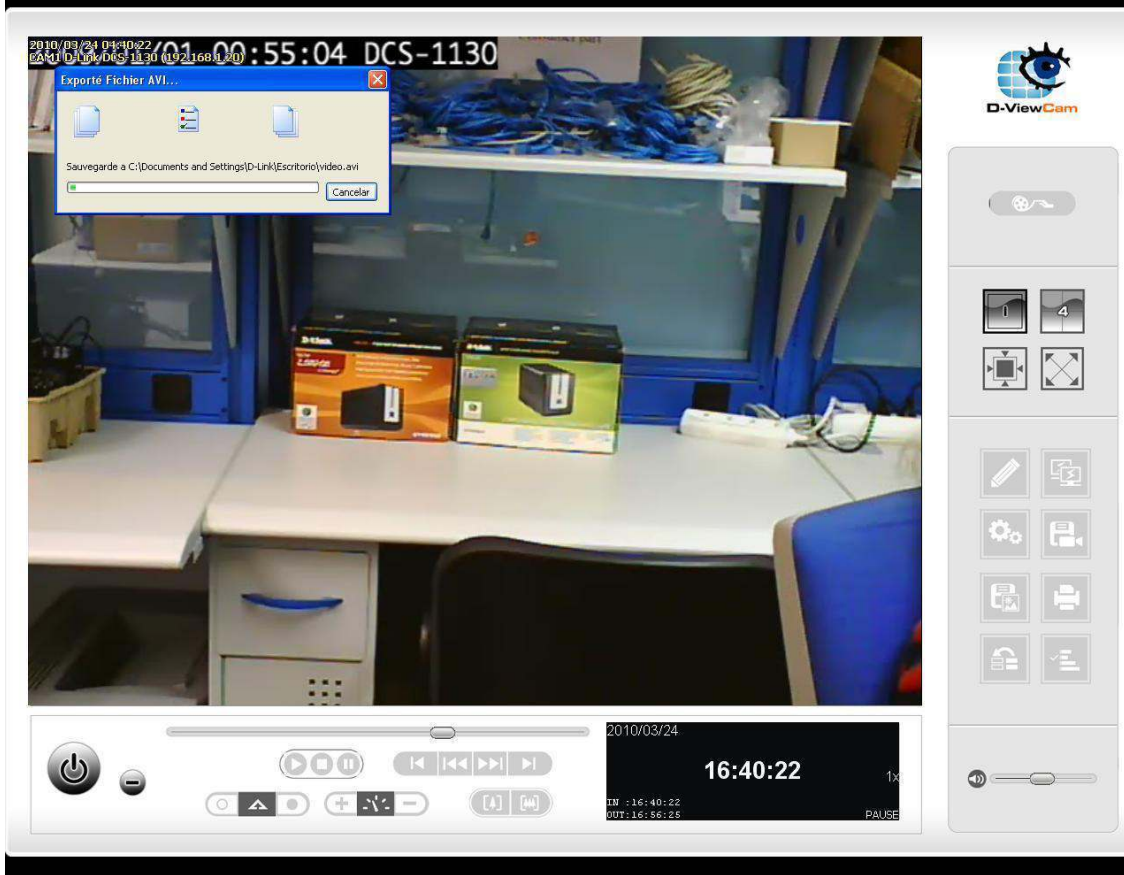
2010/03/24 04:40:22
CAM1 D-Link DCS-1130 (192.168.1.20)
/01 00:55:04 DCS-1130

Exporté Fichier AVI...

Sauvegarde a C:\Documents and Settings\D-Link\Escritorio\video.avi

Cancelar

D-ViewCam

4

2010/03/24
16:40:22
1x
IN :16:40:22
OUT:16:56:25
PAUSE